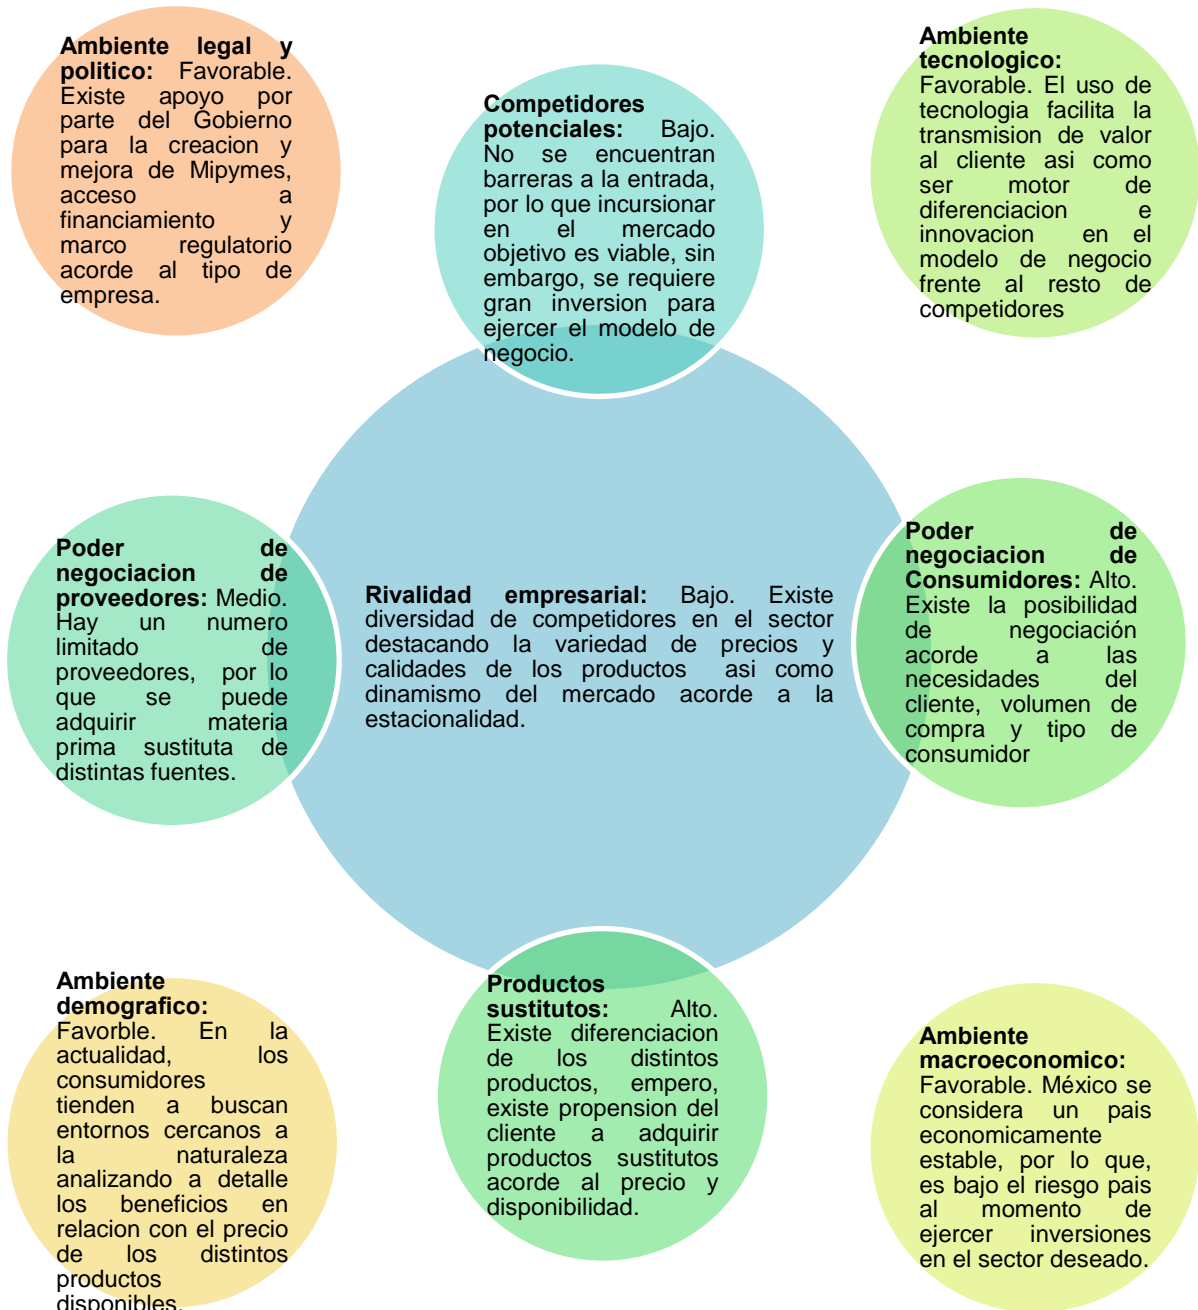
**Ambiente legal y politico:** Favorable. Existe apoyo por parte del Gobierno para la creacion y mejora de Mipymes, acceso a financiamiento y marco regulatorio acorde al tipo de empresa.

**Competidores potenciales:** Bajo. No se encuentran barreras a la entrada, por lo que incursionar en el mercado objetivo es viable, sin embargo, se requiere gran inversion para ejercer el modelo de negocio.

**Ambiente tecnologico:** Favorable. El uso de tecnologia facilita la transmision de valor al cliente asi como ser motor de diferenciacion e innovacion en el modelo de negocio frente al resto de competidores

**Poder de negociacion de proveedores:** Medio. Hay un numero limitado de proveedores, por lo que se puede adquirir materia prima sustituta de distintas fuentes.

**Rivalidad empresarial:** Bajo. Existe diversidad de competidores en el sector destacando la variedad de precios y calidades de los productos asi como dinamismo del mercado acorde a la estacionalidad.

**Poder de negociacion de Consumidores:** Alto. Existe la posibilidad de negociación acorde a las necesidades del cliente, volumen de compra y tipo de consumidor

**Ambiente demografico:** Favorble. En la actualidad, los consumidores tienden a buscan entornos cercanos a la naturaleza analizando a detalle los beneficios en relacion con el precio de los distintos productos disponibles.

**Productos sustitutos:** Alto. Existe diferenciacion de los distintos productos, empero, existe propension del cliente a adquirir productos sustitutos acorde al precio y disponibilidad.

**Ambiente macroeconomico:** Favorable. México se considera un pais economicamente estable, por lo que, es bajo el riesgo pais al momento de ejercer inversiones en el sector deseado.